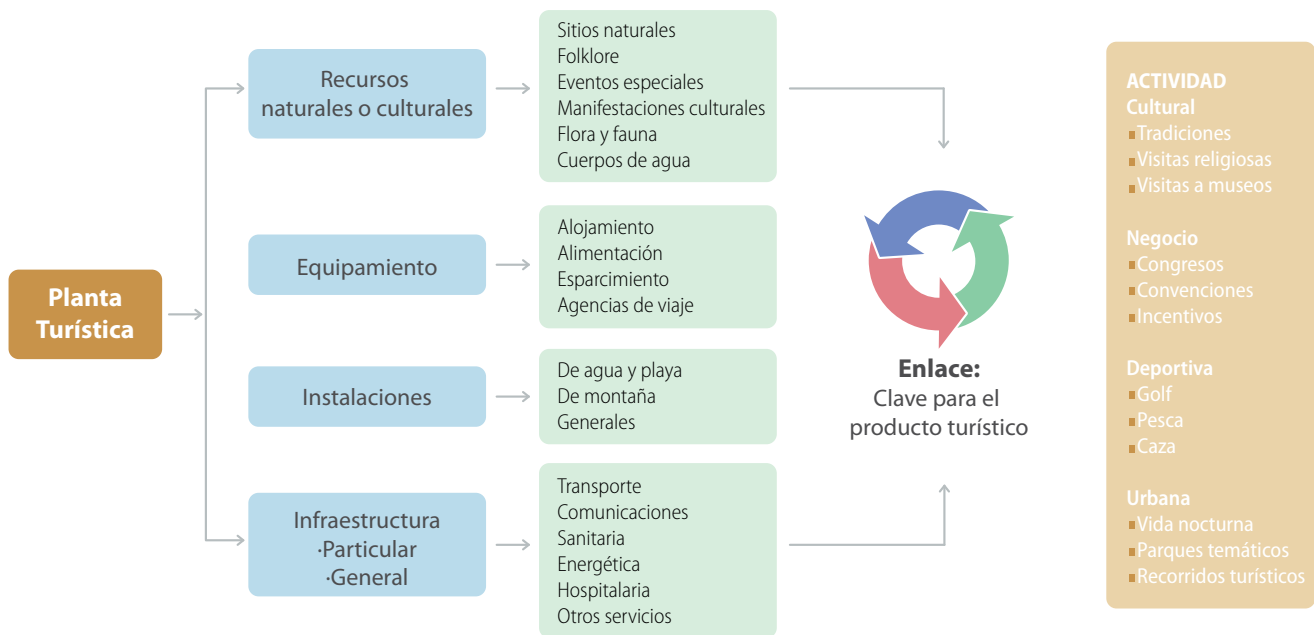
Planta Turística

Recursos naturales o culturales

Sitios naturales
Folklore
Eventos especiales
Manifestaciones culturales
Flora y fauna
Cuerpos de agua

Equipamiento

Alojamiento
Alimentación
Esparcimiento
Agencias de viaje

Instalaciones

De agua y playa
De montaña
Generales

Infraestructura
·Particular
·General

Transporte
Comunicaciones
Sanitaria
Energética
Hospitalaria
Otros servicios

Enlace:
Clave para el producto turístico

ACTIVIDAD
Cultural
Tradiciones
Visitas religiosas
Visitas a museos

Negocio
Congresos
Convenciones
Incentivos

Deportiva
Golf
Pesca
Caza

Urbana
Vida nocturna
Parques temáticos
Recorridos turísticos